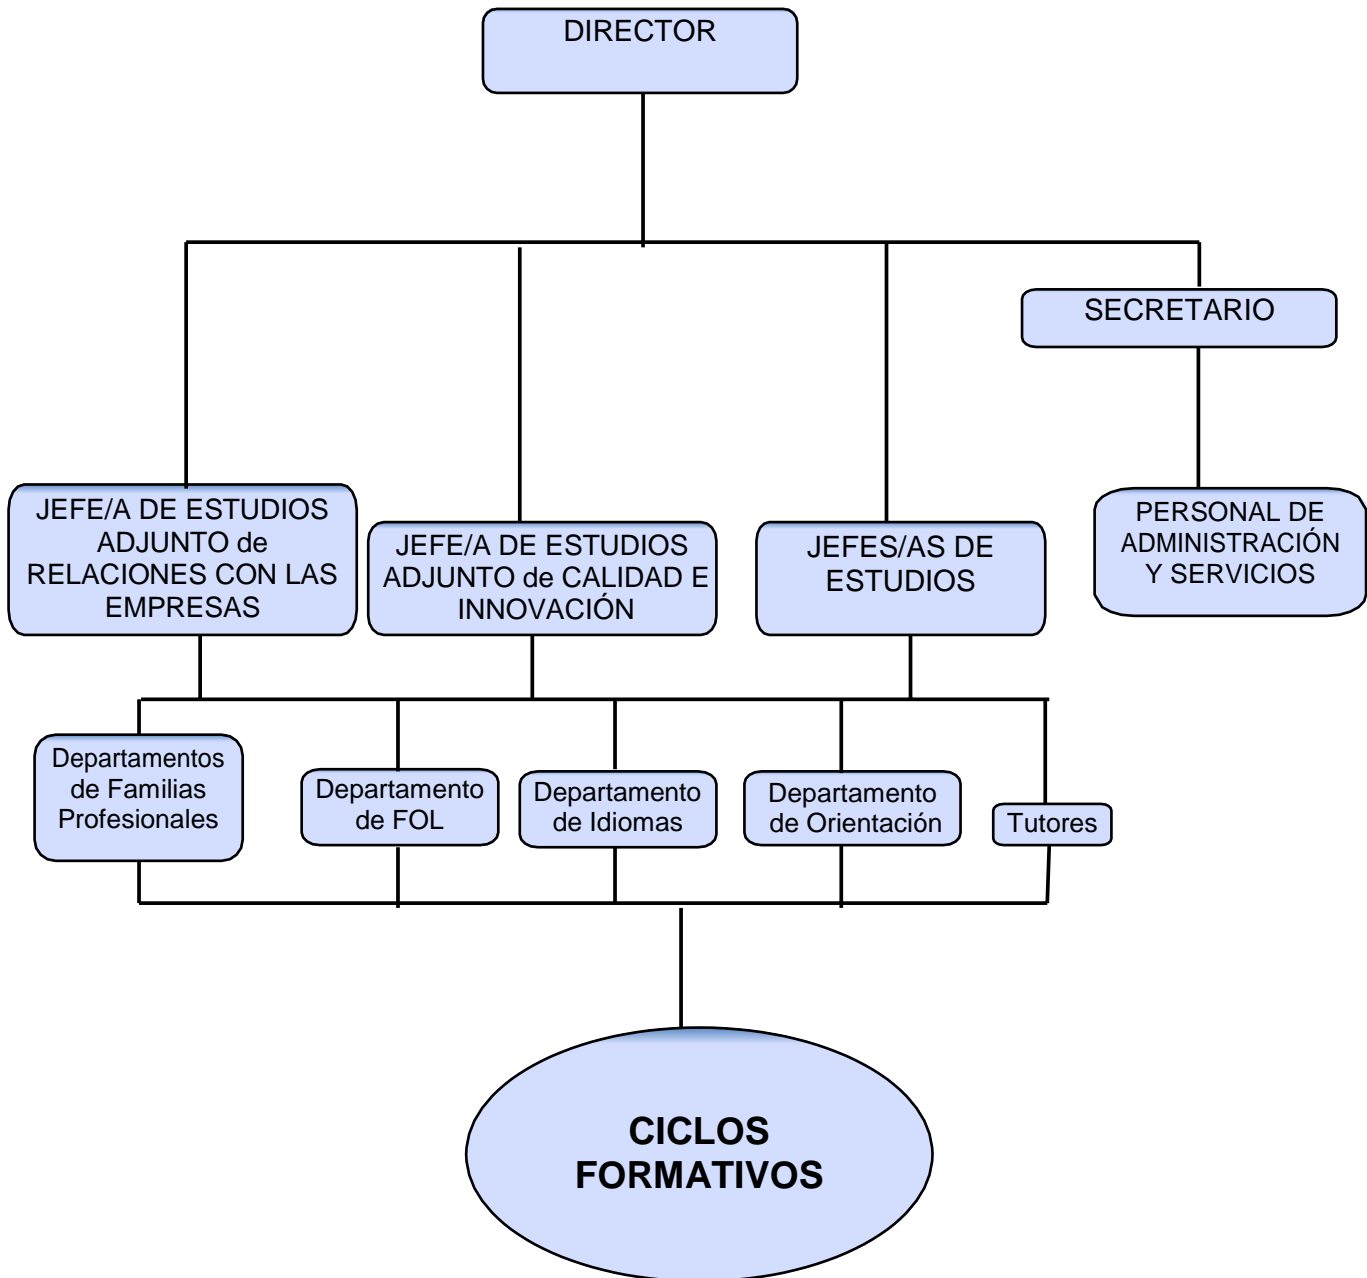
DIRECTOR

SECRETARIO

JEFE/A DE ESTUDIOS ADJUNTO de RELACIONES CON LAS EMPRESAS

JEFE/A DE ESTUDIOS ADJUNTO de CALIDAD E INNOVACIÓN

JEFES/AS DE ESTUDIOS

PERSONAL DE ADMINISTRACIÓN Y SERVICIOS

Departamentos de Familias Profesionales

Departamento de FOL

Departamento de Idiomas

Departamento de Orientación

Tutores

CICLOS FORMATIVOS